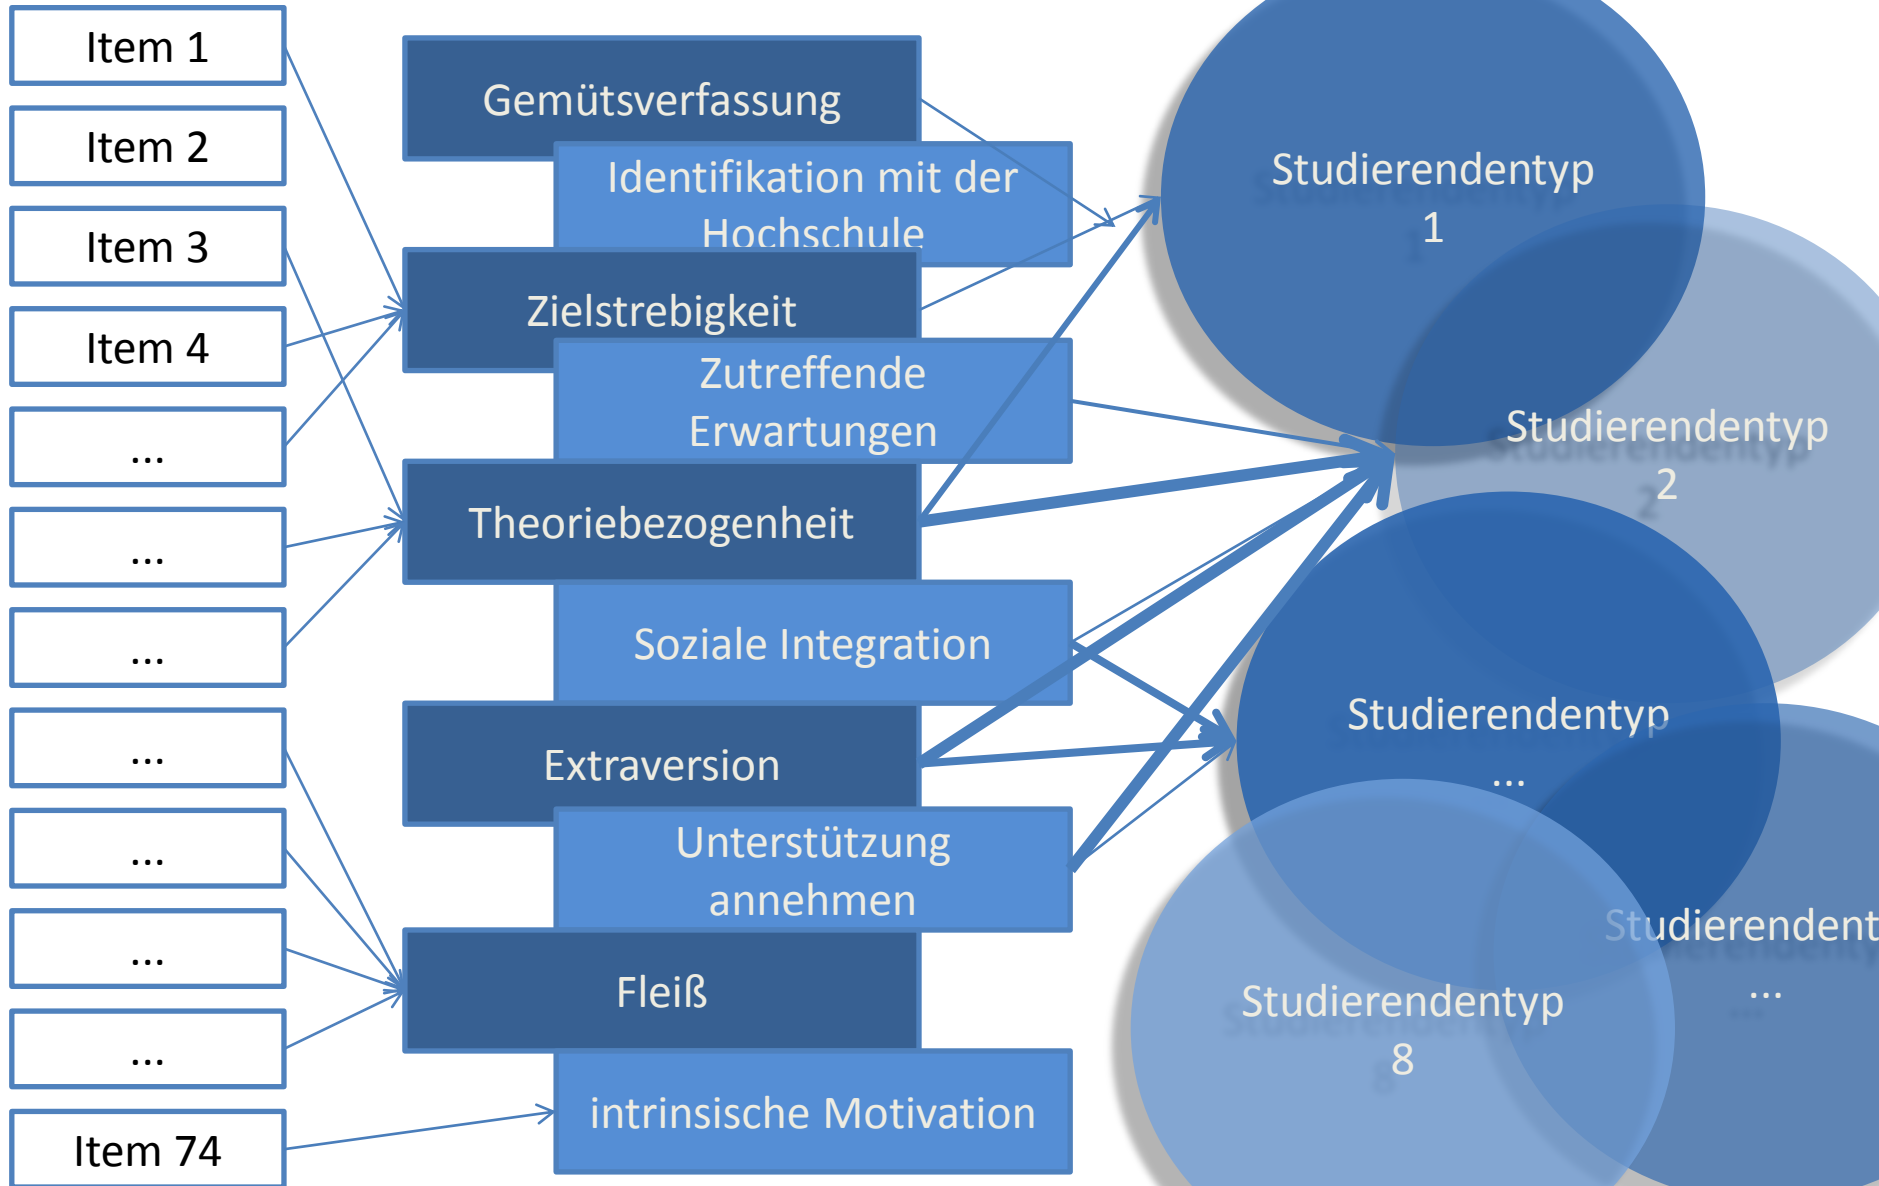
Item 1

Item 2

Item 3

Item 4

...

...

...

...

...

...

...

Item 74

Gemütsverfassung

Identifikation mit der Hochschule

Zielstrebigkeit

Zutreffende Erwartungen

Theoriebezogenheit

Soziale Integration

Extraversion

Unterstützung annehmen

Fleiß

intrinsische Motivation

Studierendentyp 1

Studierendentyp 2

Studierendentyp ...

Studierendent ...

Studierendentyp 8